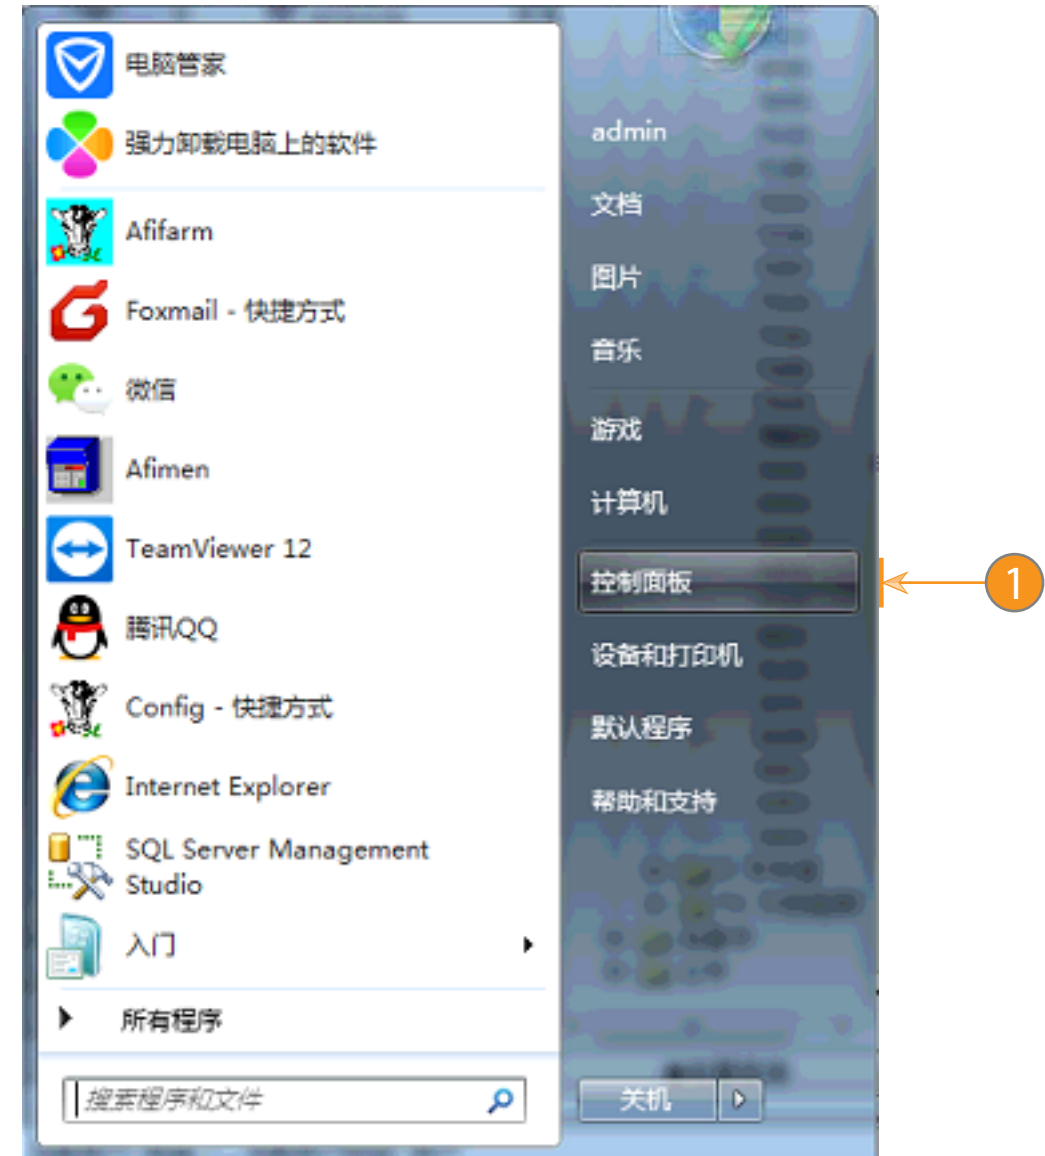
电脑管家
强力卸载电脑上的软件
Afifarm
Foxmail - 快捷方式
微信
Afimen
TeamViewer 12
腾讯QQ
Config - 快捷方式
Internet Explorer
SQL Server Management Studio
入门
所有程序
搜索程序和文件

admin
文档
图片
音乐
游戏
计算机
控制面板
设备和打印机
默认程序
帮助和支持
关机

1